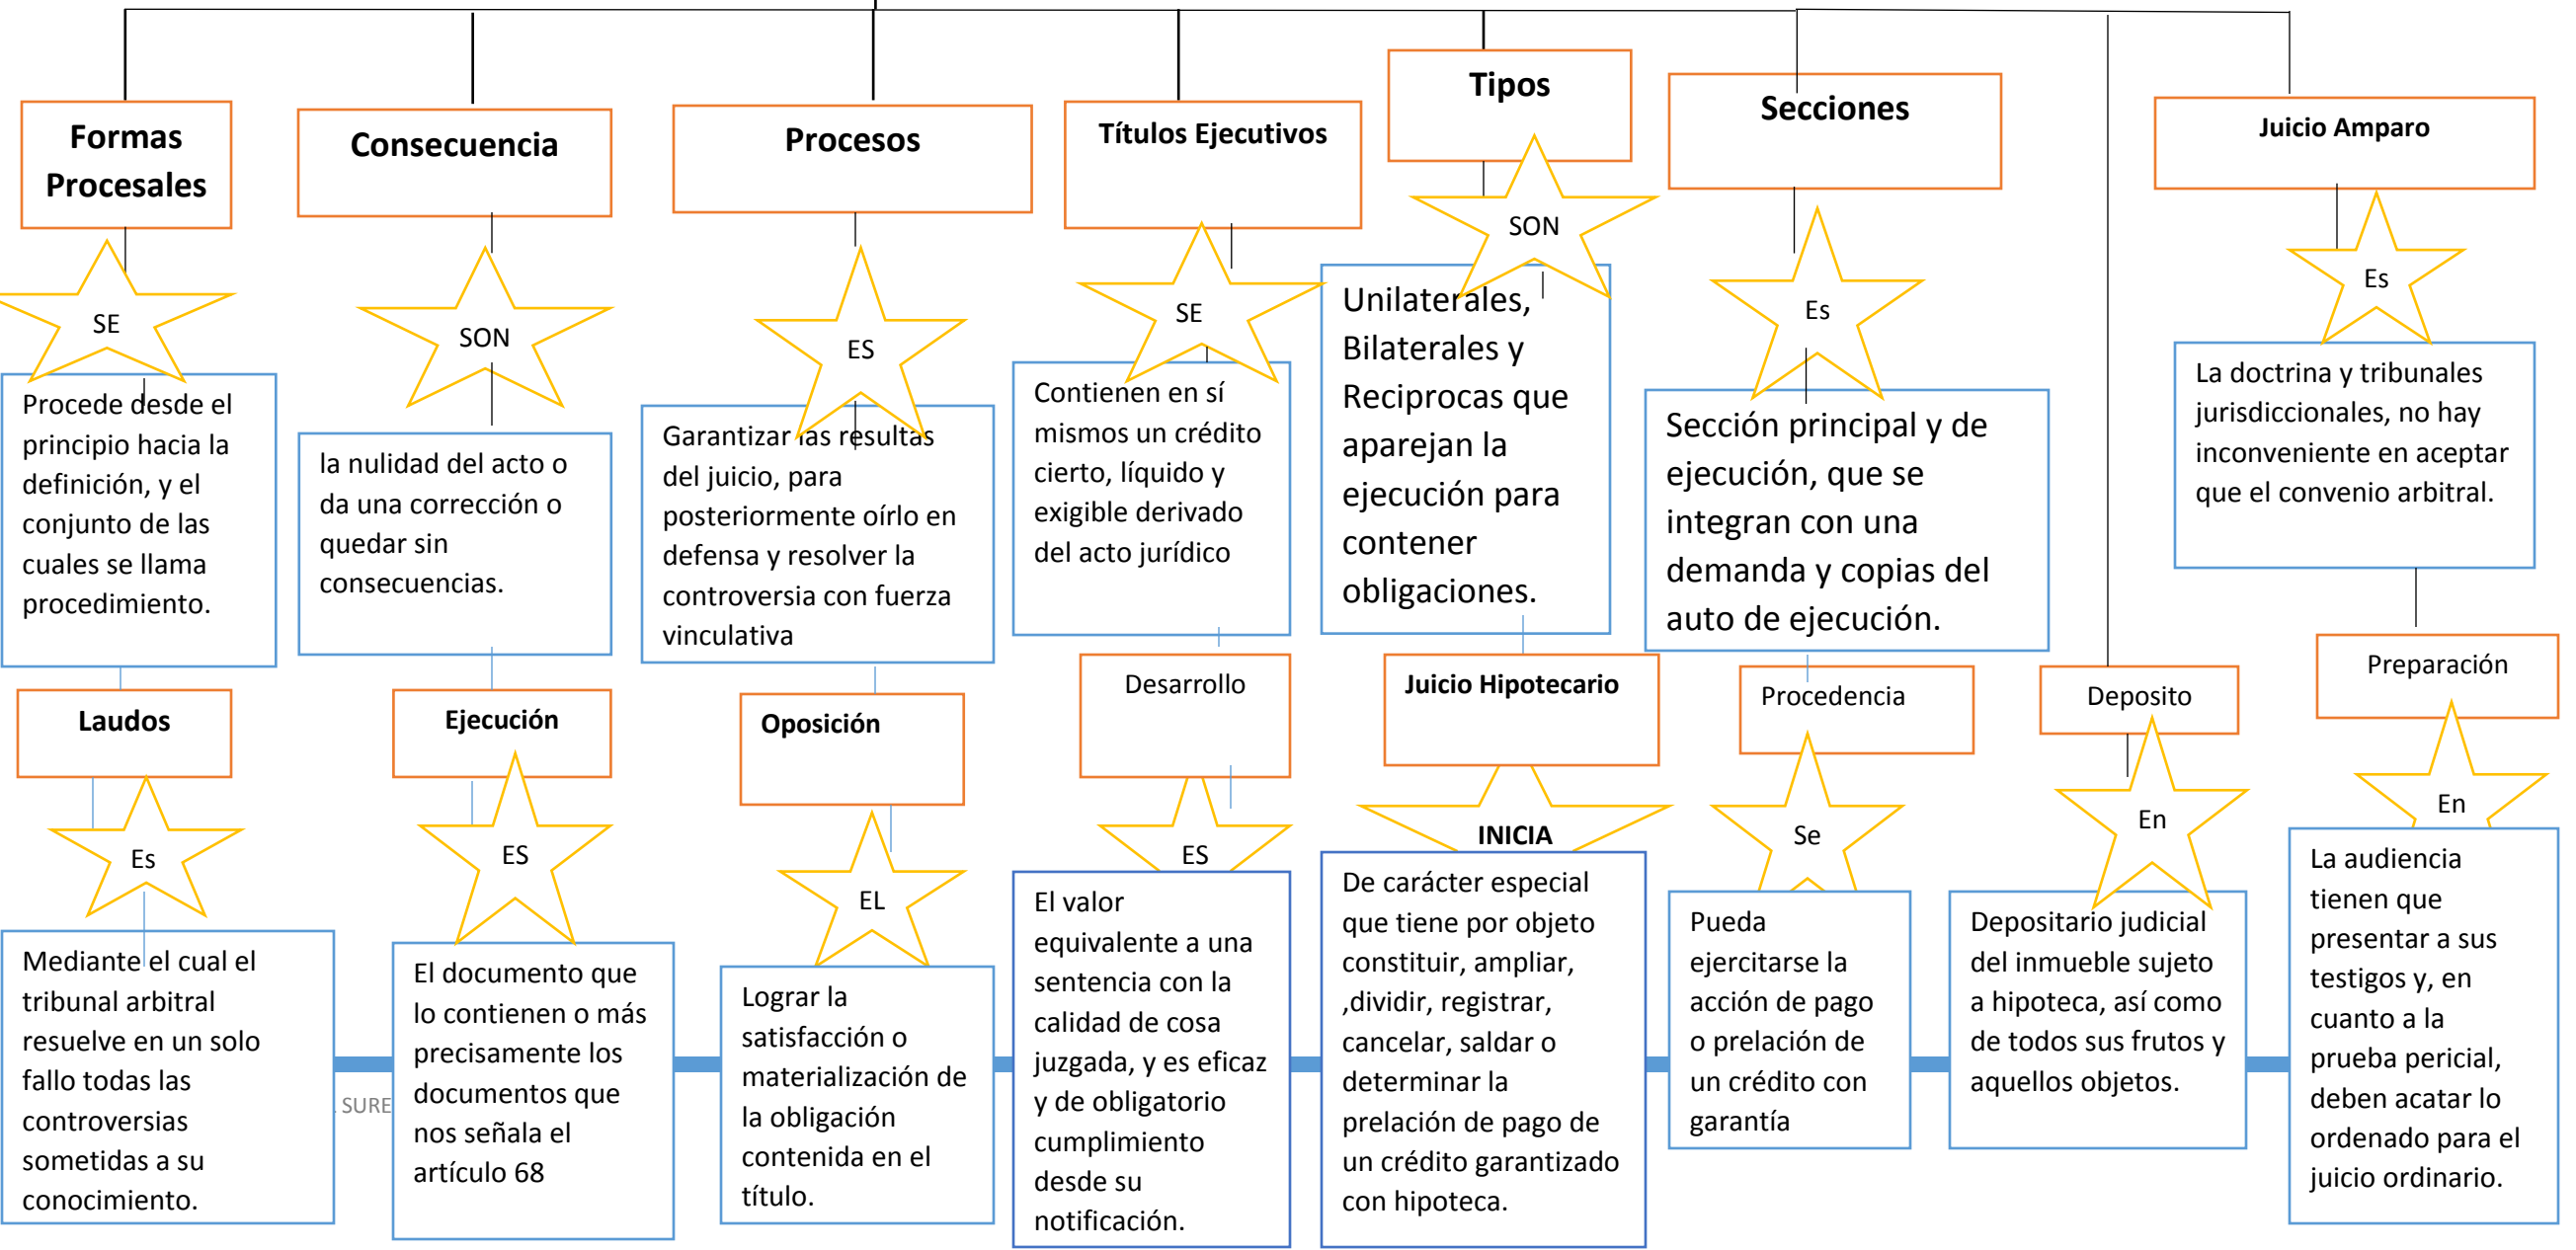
Formas Procesales

SE

Procede desde el principio hacia la definición, y el conjunto de las cuales se llama procedimiento.

Laudos

Es

Mediante el cual el tribunal arbitral resuelve en un solo fallo todas las controversias sometidas a su conocimiento.

SURE

Consecuencia

SON

la nulidad del acto o da una corrección o quedar sin consecuencias.

Ejecución

ES

El documento que lo contienen o más precisamente los documentos que nos señala el artículo 68

Procesos

ES

Garantizar las resultas del juicio, para posteriormente oírlo en defensa y resolver la controversia con fuerza vinculativa

Oposición

EL

Lograr la satisfacción o materialización de la obligación contenida en el título.

Títulos Ejecutivos

SE

Contienen en sí mismos un crédito cierto, líquido y exigible derivado del acto jurídico

Desarrollo

ES

El valor equivalente a una sentencia con la calidad de cosa juzgada, y es eficaz y de obligatorio cumplimiento desde su notificación.

Tipos

SON

Unilaterales, Bilaterales y Reciprocas que aparejan la ejecución para contener obligaciones.

Juicio Hipotecario

INICIA

De carácter especial que tiene por objeto constituir, ampliar, ,dividir, registrar, cancelar, saldar o determinar la prelación de pago de un crédito garantizado con hipoteca.

Secciones

Es

Sección principal y de ejecución, que se integran con una demanda y copias del auto de ejecución.

Procedencia

Se

Pueda ejercitarse la acción de pago o prelación de un crédito con garantía

Deposito

En

Depositario judicial del inmueble sujeto a hipoteca, así como de todos sus frutos y aquellos objetos.

Juicio Amparo

Es

La doctrina y tribunales jurisdiccionales, no hay inconveniente en aceptar que el convenio arbitral.

Preparación

En

La audiencia tienen que presentar a sus testigos y, en cuanto a la prueba pericial, deben acatar lo ordenado para el juicio ordinario.